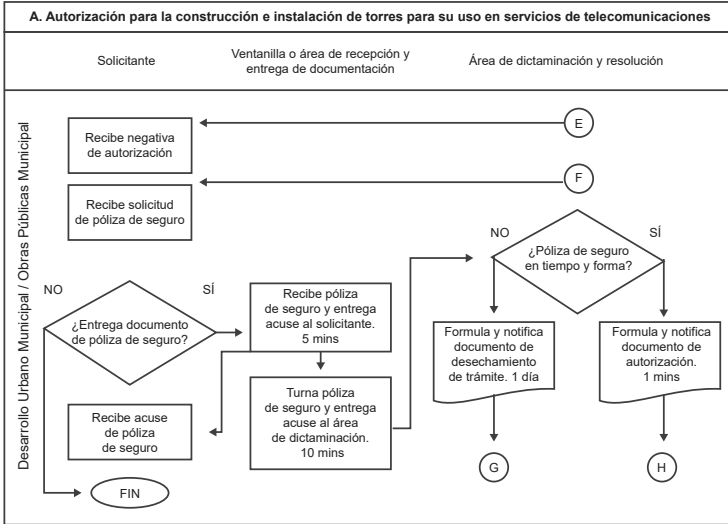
A. Autorización para la construcción e instalación de torres para su uso en servicios de telecomunicaciones

Solicitante

Ventanilla o área de recepción y entrega de documentación

Área de dictaminación y resolución

Desarrollo Urbano Municipal / Obras Públicas Municipal

E

Recibe negativa de autorización

F

Recibe solicitud de póliza de seguro

NO

SÍ

¿Póliza de seguro en tiempo y forma?

NO

SÍ

¿Entrega documento de póliza de seguro?

Recibe póliza de seguro y entrega acuse al solicitante. 5 mins

Formula y notifica documento de desechamiento de trámite. 1 día

Formula y notifica documento de autorización. 1 mins

Turna póliza de seguro y entrega acuse al área de dictaminación. 10 mins

Recibe acuse de póliza de seguro

G

H

FIN